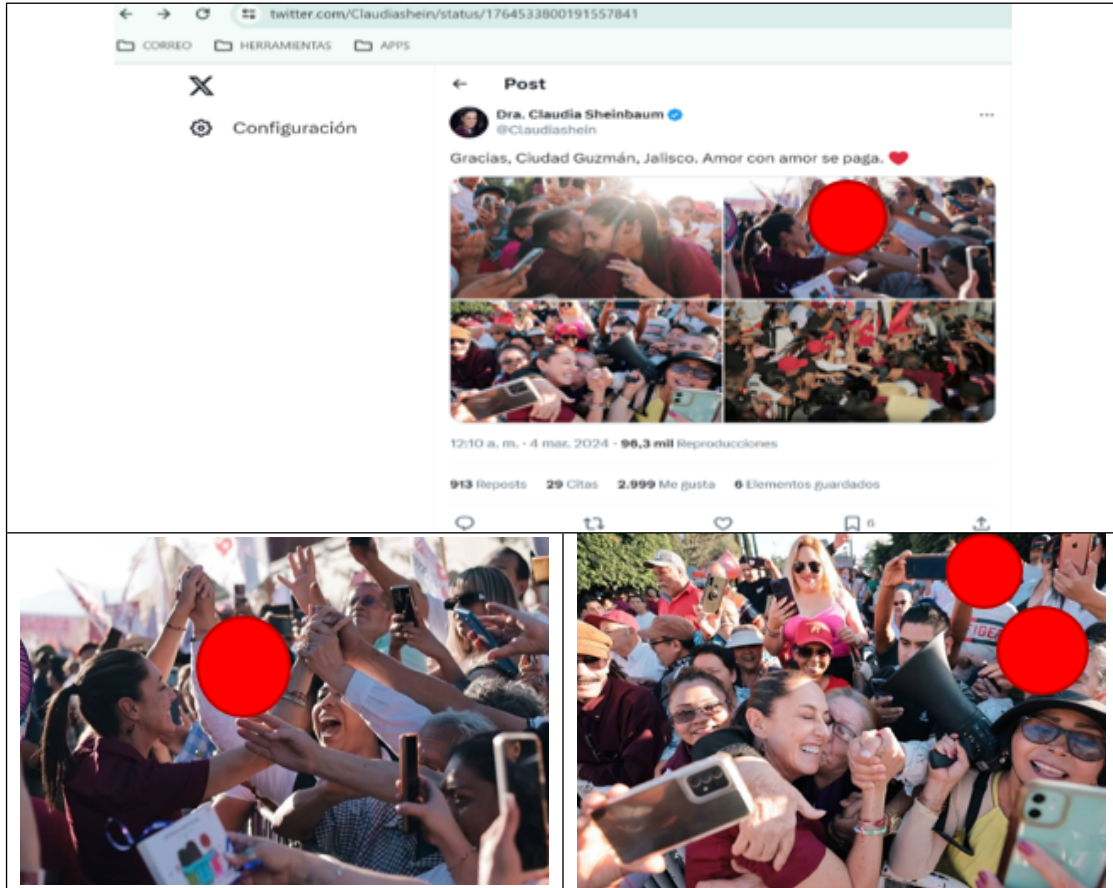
twitter.com/Claudiashein/status/1764533800191557841

CORREO HERRAMIENTAS APPS

Configuración

Post

Dra. Claudia Sheinbaum
@Claudiashein

Gracias, Ciudad Guzmán, Jalisco. Amor con amor se paga. ❤️

12:10 a. m. · 4 mar. 2024 · 96,3 mil Reproducciones

913 Reposts 29 Citas 2.999 Me gusta 6 Elementos guardados

6